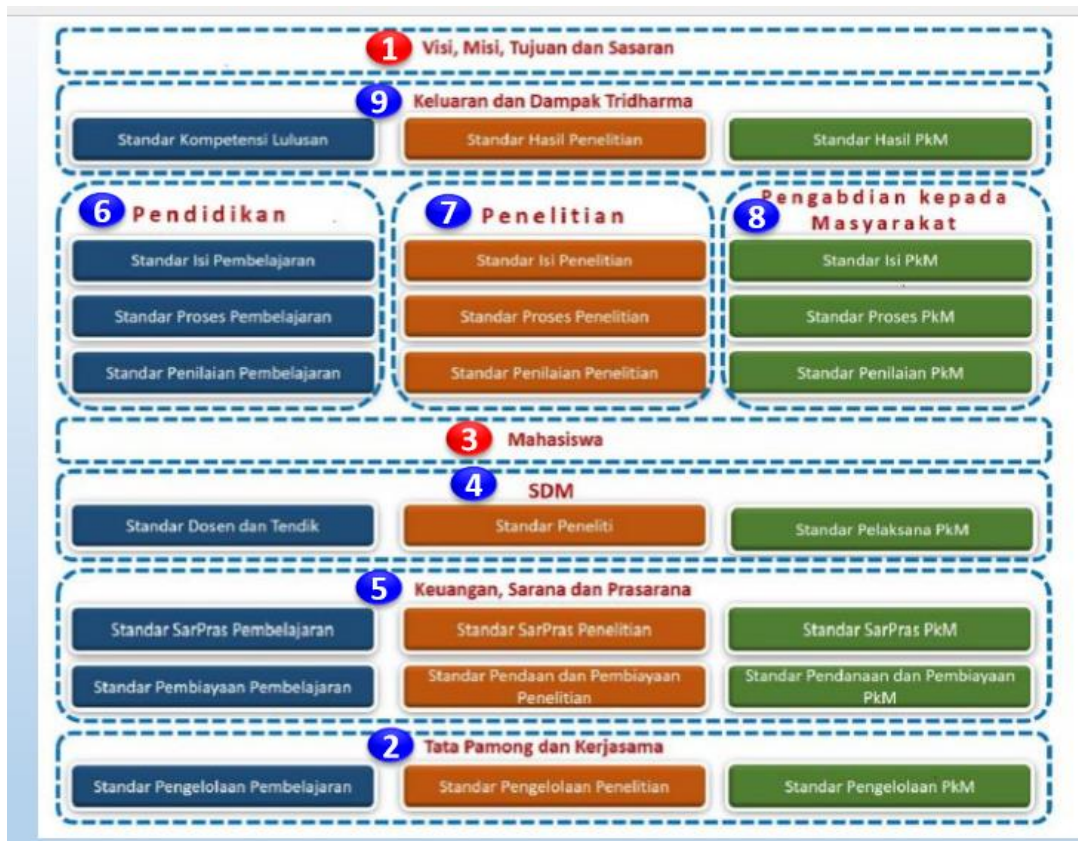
1 Visi, Misi, Tujuan dan Sasaran

9 Keluaran dan Dampak Tridharma

Standar Kompetensi Lulusan

Standar Hasil Penelitian

Standar Hasil PkM

6 Pendidikan

Standar Isi Pembelajaran

Standar Proses Pembelajaran

Standar Penilaian Pembelajaran

7 Penelitian

Standar Isi Penelitian

Standar Proses Penelitian

Standar Penilaian Penelitian

8 Pengabdian kepada Masyarakat

Standar Isi PkM

Standar Proses PkM

Standar Penilaian PkM

3 Mahasiswa

4 SDM

Standar Dosen dan Tendik

Standar Peneliti

Standar Pelaksana PkM

5 Keuangan, Sarana dan Prasarana

Standar SarPras Pembelajaran

Standar SarPras Penelitian

Standar SarPras PkM

Standar Pembiayaan Pembelajaran

Standar Pendaan dan Pembiayaan Penelitian

Standar Pendanaan dan Pembiayaan PkM

2 Tata Pamong dan Kerjasama

Standar Pengelolaan Pembelajaran

Standar Pengelolaan Penelitian

Standar Pengelolaan PkM